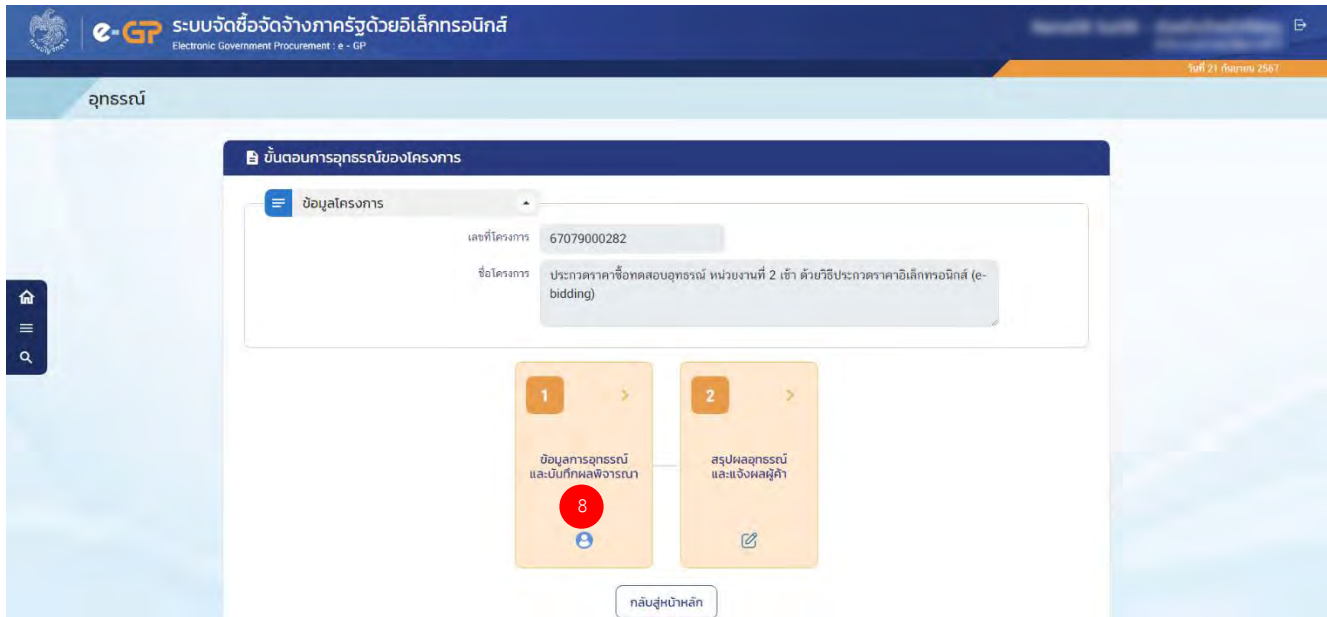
e-GP ระบบจัดซื้อจัดจ้างภาครัฐด้วยอิเล็กทรอนิกส์
Electronic Government Procurement : e - GP

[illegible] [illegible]

วันที่ 21 กันยายน 2567

อุทธรณ์

ขั้นตอนการอุทธรณ์ของโครงการ

ข้อมูลโครงการ

เลขที่โครงการ 67079000282

ชื่อโครงการ ประกวดราคาซื้อทดสอบอุทธรณ์ หน่วยงานที่ 2 เช้า ด้วยวิธีประกวดราคาอิเล็กทรอนิกส์ (e-bidding)

1 ข้อมูลการอุทธรณ์และบันทึกผลพิจารณา

8

2 สรุปผลอุทธรณ์และแจ้งผลผู้ค้า

กลับสู่หน้าหลัก